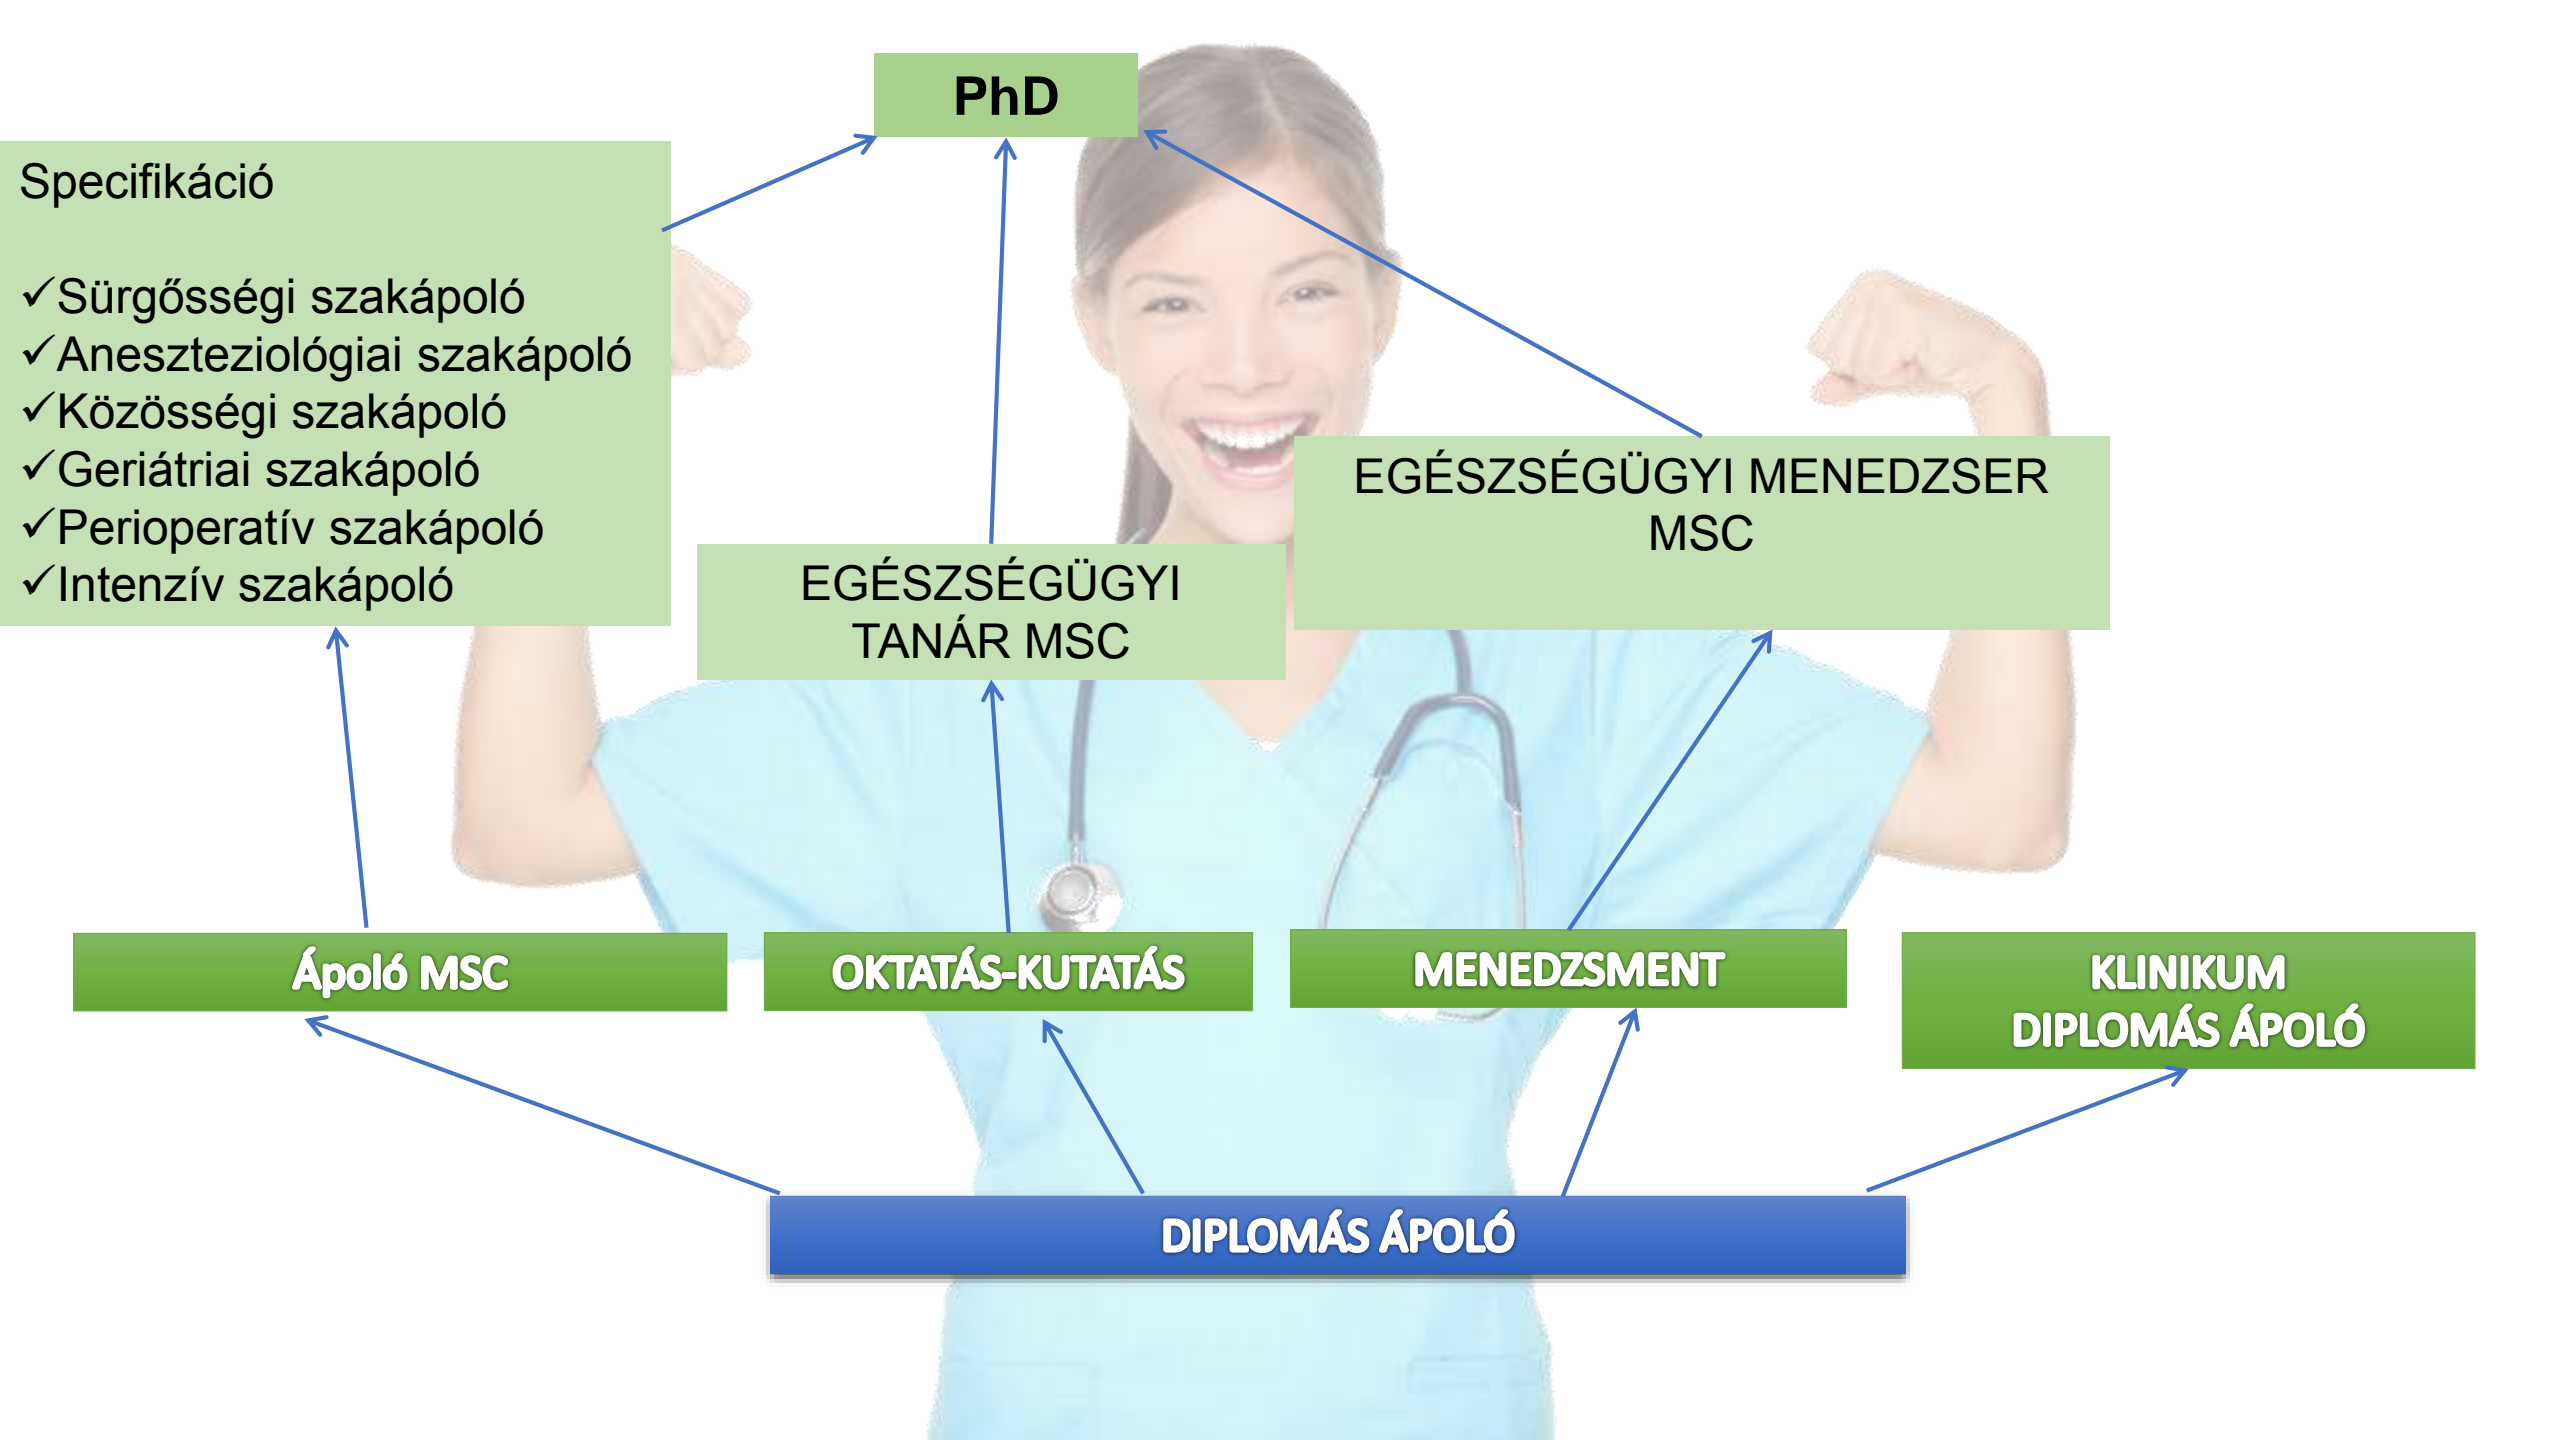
PhD

Specifikáció

✓Sürgősségi szakápoló
✓Aneszteziológiai szakápoló
✓Közösségi szakápoló
✓Geriátriai szakápoló
✓Perioperatív szakápoló
✓Intenzív szakápoló

EGÉSZSÉGÜGYI MENEDZSER MSC

EGÉSZSÉGÜGYI TANÁR MSC

Ápoló MSC

OKTATÁS-KUTATÁS

MENEDZSMENT

KLINIKUM DIPLOMÁS ÁPOLÓ

DIPLOMÁS ÁPOLÓ